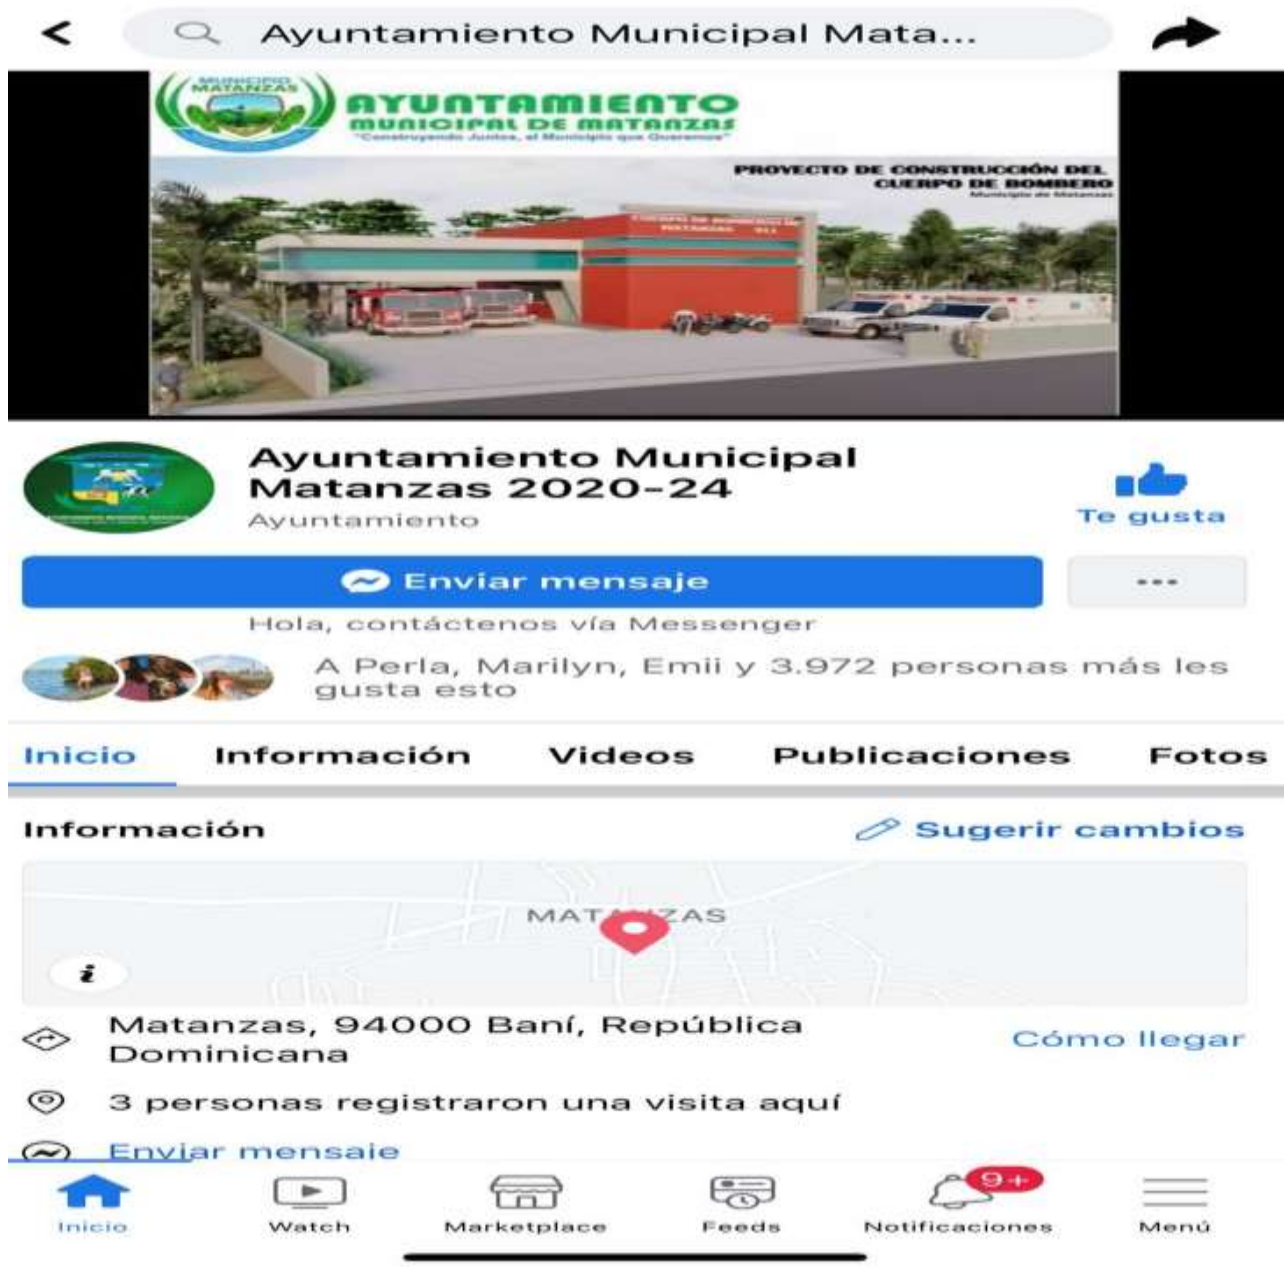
Ayuntamiento Municipal Mata...

MUNICIPIO MATANZAS
AYUNTAMIENTO MUNICIPAL DE MATANZAS
"Construyendo Juntos, el Municipio que Queremos"

PROYECTO DE CONSTRUCCIÓN DEL CUERPO DE BOMBERO
Municipio de Matanzas

CUERPO DE BOMBEROS DE MATANZAS

Ayuntamiento Municipal Matanzas 2020-24
Ayuntamiento

Te gusta

Enviar mensaje

...

Hola, contáctenos vía Messenger

A Perla, Marilyn, Emii y 3.972 personas más les gusta esto

Inicio Información Videos Publicaciones Fotos

Información

Sugerir cambios

MAT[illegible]ZAS

i

Matanzas, 94000 Baní, República Dominicana

Cómo llegar

3 personas registraron una visita aquí

Enviar mensaje

Inicio Watch Marketplace Feeds 9+ Notificaciones Menú